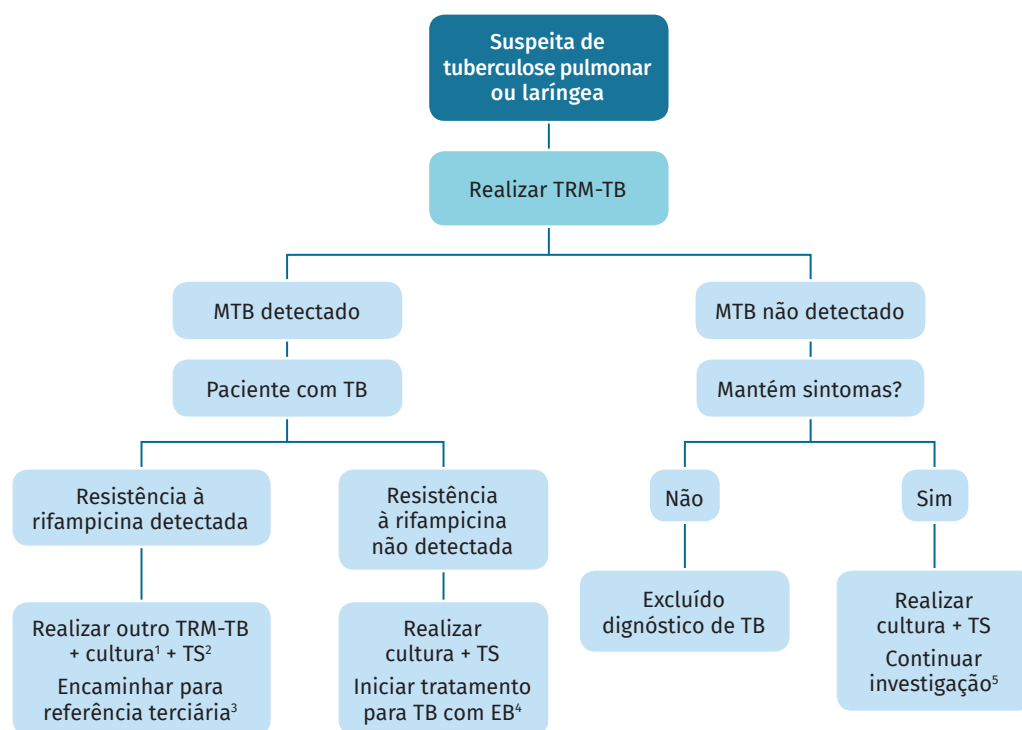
Suspeita de tuberculose pulmonar ou laríngea

Realizar TRM-TB

MTB detectado

Paciente com TB

Resistência à rifampicina detectada

Realizar outro TRM-TB + cultura$^1$ + TS$^2$
Encaminhar para referência terciária$^3$

Resistência à rifampicina não detectada

Realizar cultura + TS
Iniciar tratamento para TB com EB$^4$

MTB não detectado

Mantém sintomas?

Não

Excluído dignóstico de TB

Sim

Realizar cultura + TS
Continuar investigação$^5$